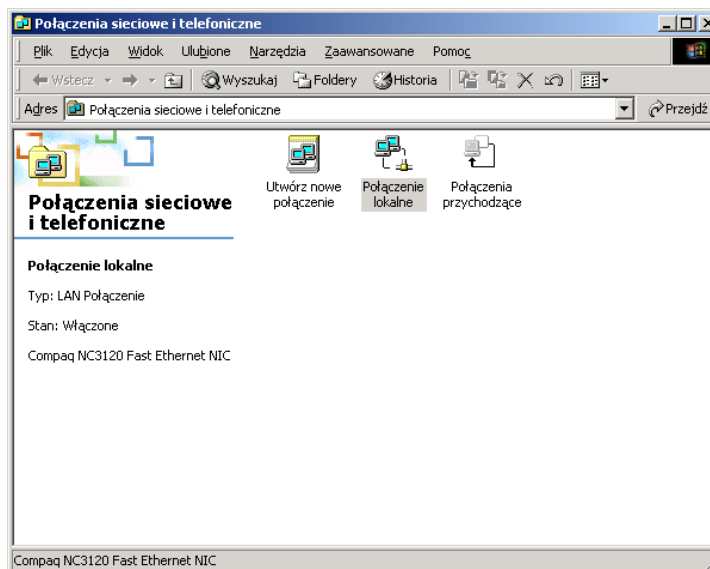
Połączenia sieciowe i telefoniczne

Plik Edycja Widok Ulubione Narzędzia Zaawansowane Pomoc

Wstecz Wyszukaj Foldery Historia

Adres Połączenia sieciowe i telefoniczne

Przejdź

Połączenia sieciowe i telefoniczne

Połączenie lokalne

Typ: LAN Połączenie

Stan: Włączone

Compaq NC3120 Fast Ethernet NIC

Utwórz nowe połączenie

Połączenie lokalne

Połączenia przychodzące

Compaq NC3120 Fast Ethernet NIC